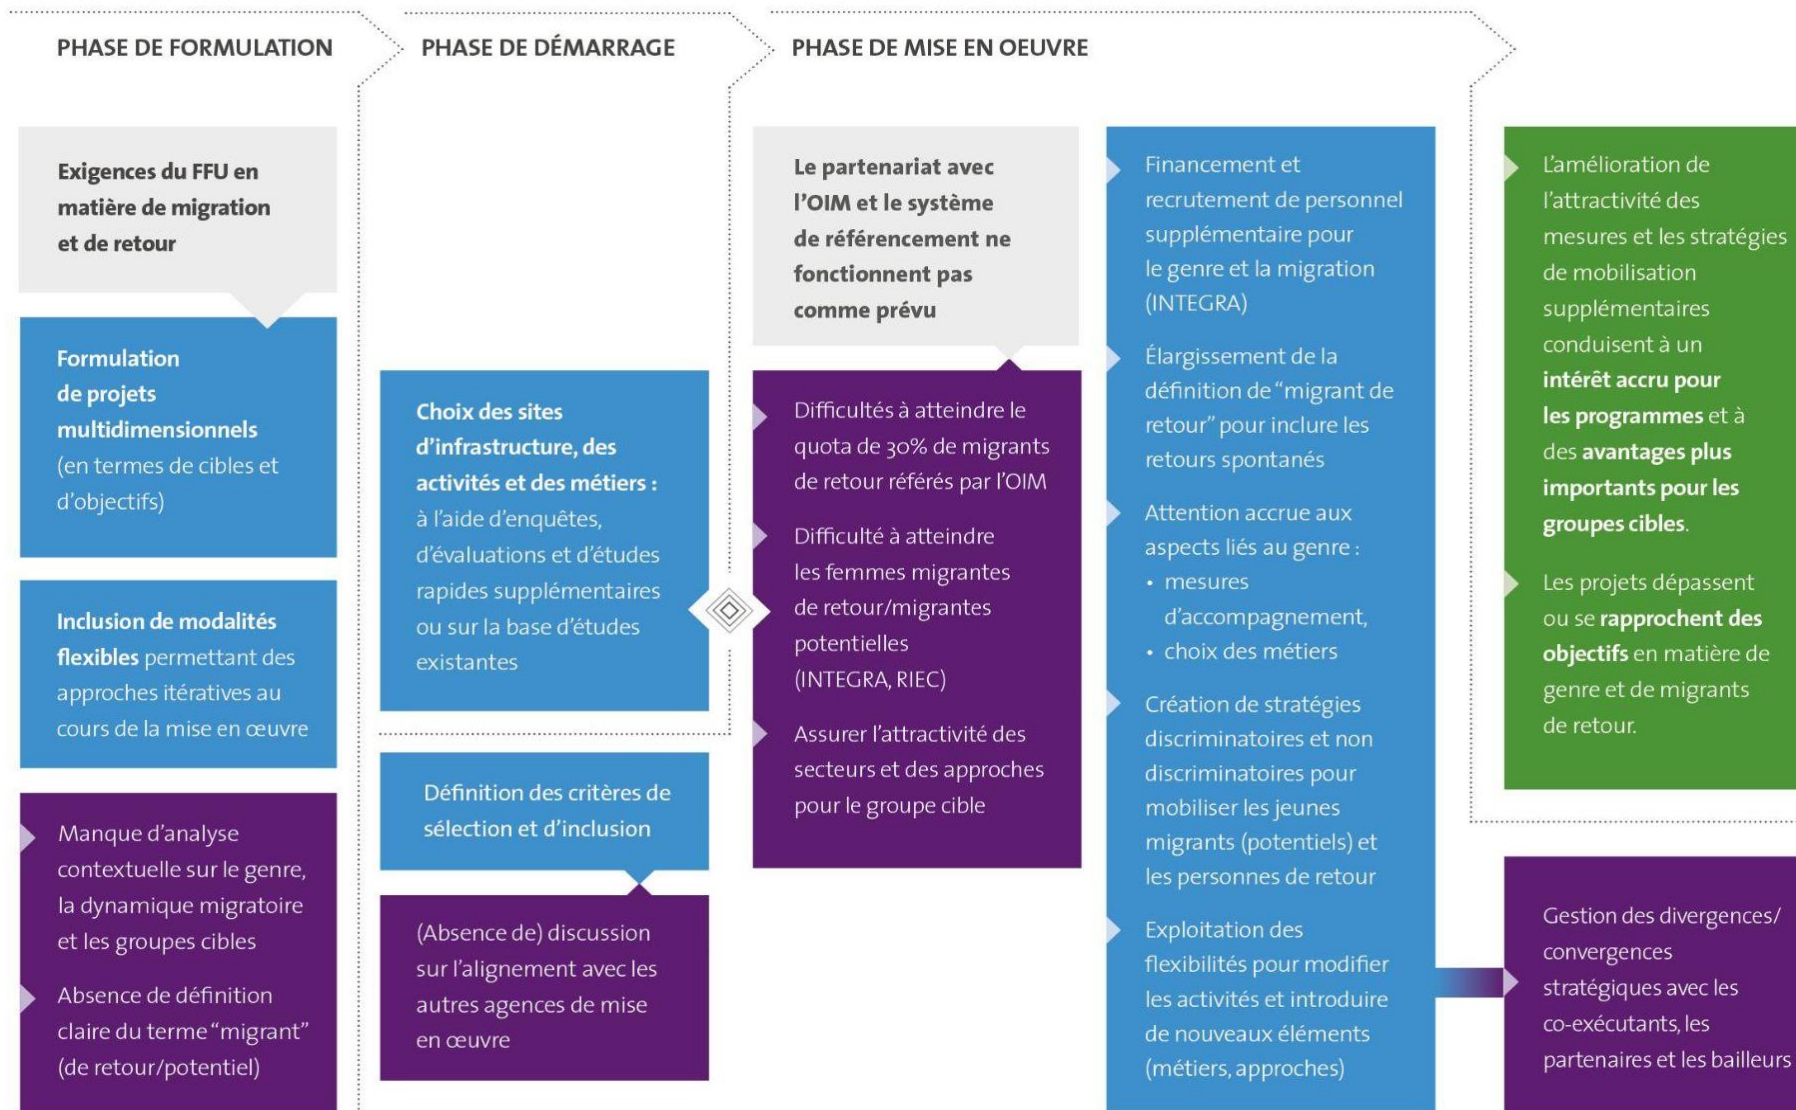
PHASE DE FORMULATION

Exigences du FFU en matière de migration et de retour

Formulation de projets multidimensionnels (en termes de cibles et d'objectifs)

Inclusion de modalités flexibles permettant des approches itératives au cours de la mise en œuvre

Manque d'analyse contextuelle sur le genre, la dynamique migratoire et les groupes cibles

Absence de définition claire du terme "migrant" (de retour/potentiel)

PHASE DE DÉMARRAGE

Choix des sites d'infrastructure, des activités et des métiers : à l'aide d'enquêtes, d'évaluations et d'études rapides supplémentaires ou sur la base d'études existantes

Définition des critères de sélection et d'inclusion

(Absence de) discussion sur l'alignement avec les autres agences de mise en œuvre

PHASE DE MISE EN OEUVRE

Le partenariat avec l'OIM et le système de référencement ne fonctionnent pas comme prévu

Difficultés à atteindre le quota de 30% de migrants de retour référés par l'OIM

Difficulté à atteindre les femmes migrantes de retour/migrantes potentielles (INTEGRA, RIEC)

Assurer l'attractivité des secteurs et des approches pour le groupe cible

Financement et recrutement de personnel supplémentaire pour le genre et la migration (INTEGRA)

Élargissement de la définition de "migrant de retour" pour inclure les retours spontanés

Attention accrue aux aspects liés au genre :
• mesures d'accompagnement,
• choix des métiers

Création de stratégies discriminatoires et non discriminatoires pour mobiliser les jeunes migrants (potentiels) et les personnes de retour

Exploitation des flexibilités pour modifier les activités et introduire de nouveaux éléments (métiers, approches)

L'amélioration de l'attractivité des mesures et les stratégies de mobilisation supplémentaires conduisent à un intérêt accru pour les programmes et à des avantages plus importants pour les groupes cibles.

Les projets dépassent ou se rapprochent des objectifs en matière de genre et de migrants de retour.

Gestion des divergences/ convergences stratégiques avec les co-exécutants, les partenaires et les bailleurs